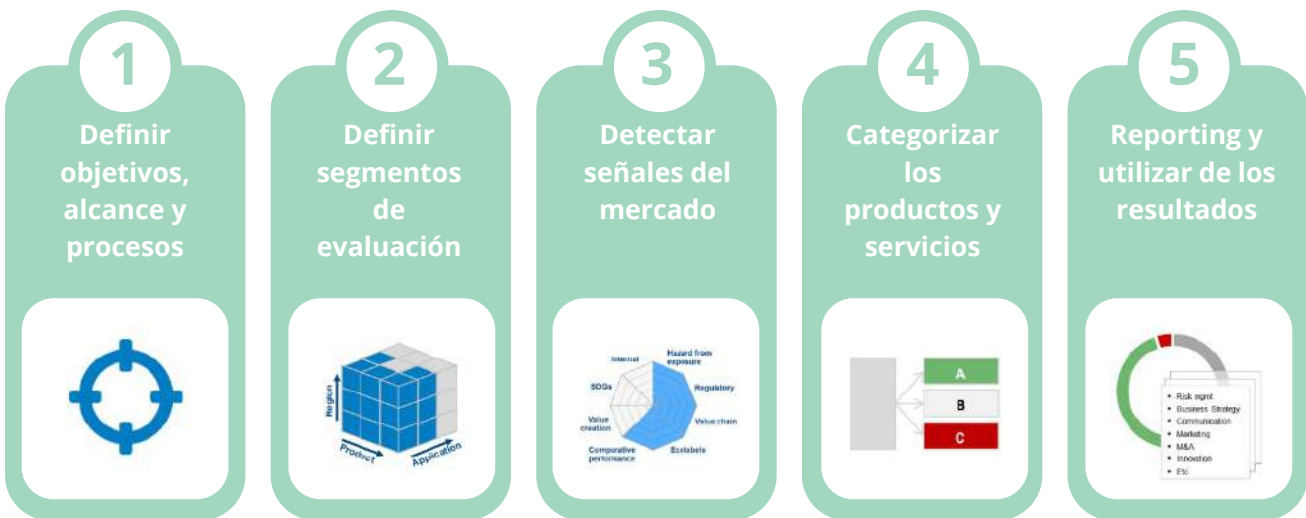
1
Definir objetivos, alcance y procesos

2
Definir segmentos de evaluación

Region
Product
Application

3
Detectar señales del mercado

Internal
Hazard from exposure
SDGs
Regulatory
Value creation
Value chain
Comparative performance
Ecolabels

4
Categorizar los productos y servicios

A
B
C

5
Reporting y utilizar de los resultados

• Risk mgmt
• Business Strategy
• Communication
• Marketing
• M&A
• Innovation
• Etc